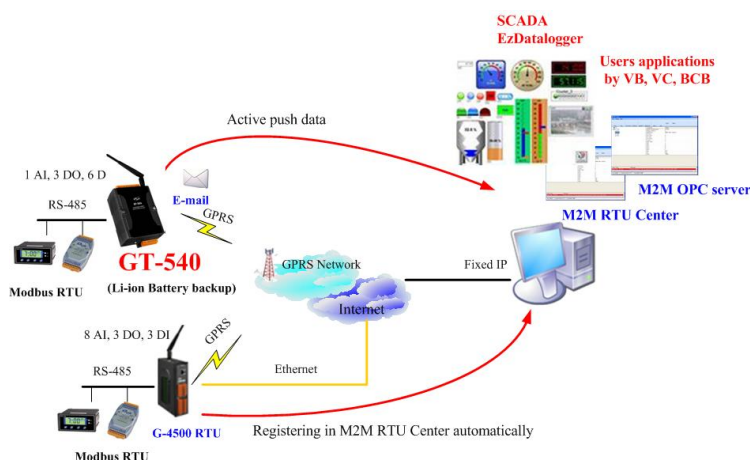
SCADA
EzDatalogger

Users applications
by VB, VC, BCB

Active push data

M2M OPC server

M2M RTU Center

1 AI, 3 DO, 6 D

RS-485

E-mail

GPRS

GT-540

(Li-ion Battery backup)

Modbus RTU

GPRS Network

Fixed IP

Internet

8 AI, 3 DO, 3 DI

GPRS

RS-485

Ethernet

G-4500 RTU

Registering in M2M RTU Center automatically

Modbus RTU